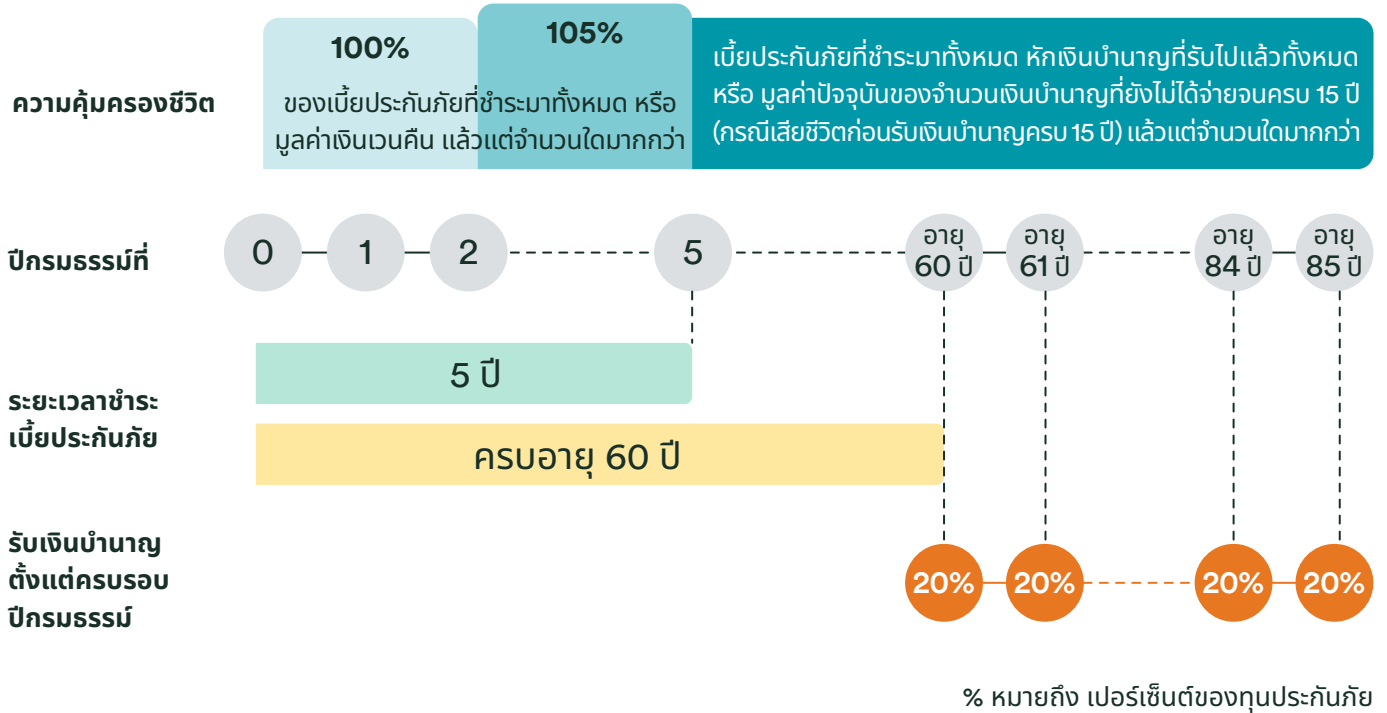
ความคุ้มครองชีวิต

100%

105%

ของเบี้ยประกันภัยที่ชำระมาทั้งหมด หรือ มูลค่าเงินเวนคืน แล้วแต่จำนวนใดมากกว่า

เบี้ยประกันภัยที่ชำระมาทั้งหมด หักเงินบำนาญที่รับไปแล้วทั้งหมด หรือ มูลค่าปัจจุบันของจำนวนเงินบำนาญที่ยังไม่ได้จ่ายจนครบ 15 ปี (กรณีเสียชีวิตก่อนรับเงินบำนาญครบ 15 ปี) แล้วแต่จำนวนใดมากกว่า

ปีกรมธรรม์ที่

0 1 2 5 อายุ 60 ปี อายุ 61 ปี อายุ 84 ปี อายุ 85 ปี

ระยะเวลาชำระเบี้ยประกันภัย

5 ปี

ครบอายุ 60 ปี

รับเงินบำนาญตั้งแต่ครบรอบปีกรมธรรม์

20% 20% 20% 20%

% หมายถึง เปอร์เซ็นต์ของทุนประกันภัย